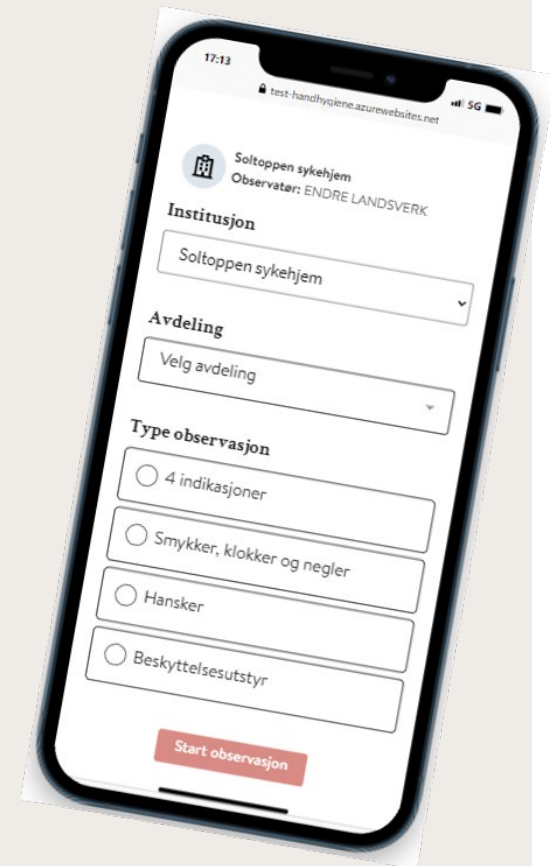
17:13

test-handhygiene.azurewebsites.net

5G

Soltoppen sykehjem
Observatør: ENDRE LANDSVERK

Institusjon

Soltoppen sykehjem

Avdeling

Velg avdeling

Type observasjon

4 indikasjoner

Smykker, klokker og negler

Hansker

Beskyttelsesutstyr

Start observasjon